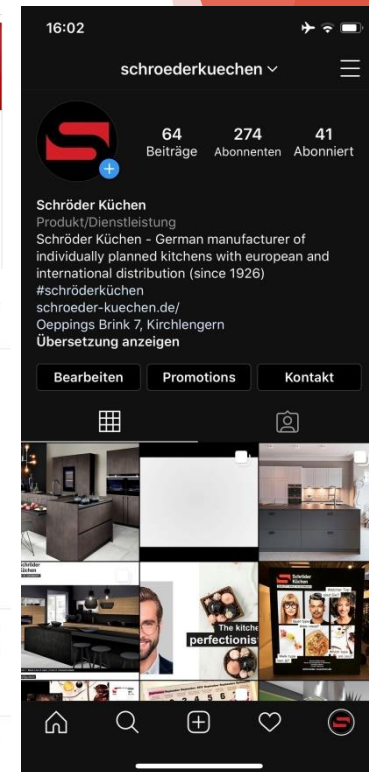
16:02

schroederkuechen

64 Beiträge
274 Abonnenten
41 Abonniert

Schröder Küchen
Produkt/Dienstleistung
Schröder Küchen - German manufacturer of individually planned kitchens with european and international distribution (since 1926)
#schröderküchen
schroeder-kuechen.de/
Oeppings Brink 7, Kirchlengern
Übersetzung anzeigen

Bearbeiten
Promotions
Kontakt

Schröder Küchen

The kitche
perfectionist

Schröder Küchen